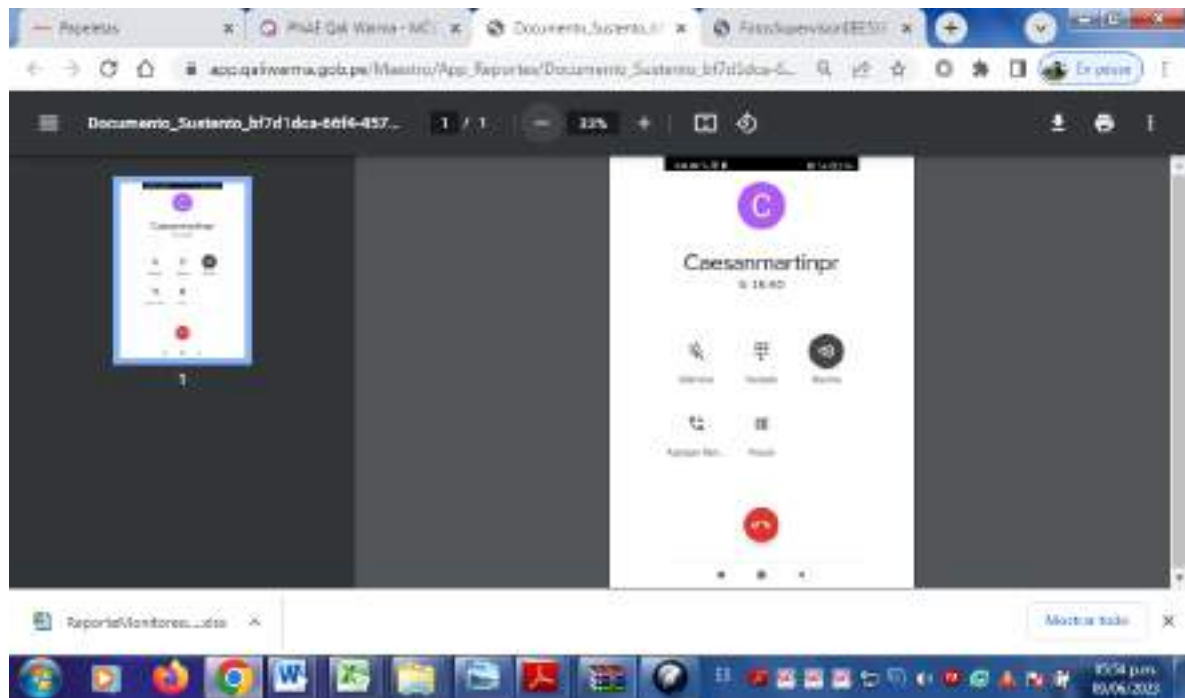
Papeletas ×
PNAE Qali Warma - MC ×
Documento_Sustento_b ×
FotoSupervisor(RESU ×
app.qaliwarma.gob.pe/Maestro/App_Reportes/Documento_Sustento_bf7d1dca-6...
En pausa
Documento_Sustento_bf7d1dca-66f6-457...
1 / 1
33%
C
Caesanmartinpr
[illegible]
Silenciar
Teclado
Altavoz
Agregar llam...
Pausar
1
ReporteMonitoreo....xlsx
Mostrar todo
05:54 p.m.
09/06/2023